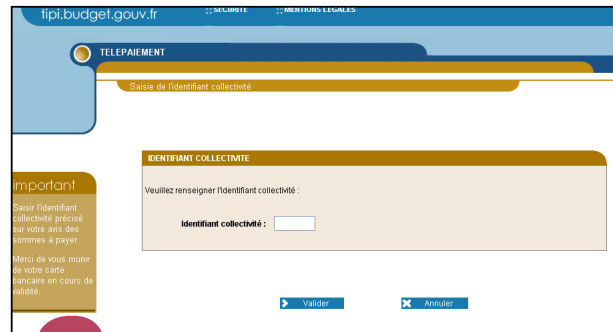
tipi.budget.gouv.fr
:: SECURITE
:: MENTIONS LEGALES

TELEPAIEMENT

Saisie de l'identifiant collectivité

important

Saisir l'identifiant collectivité précisé sur votre avis des sommes à payer.

Merci de vous munir de votre carte bancaire en cours de validité.

IDENTIFIANT COLLECTIVITE

Veuillez renseigner l'identifiant collectivité :

Identifiant collectivité :

Valider

Annuler